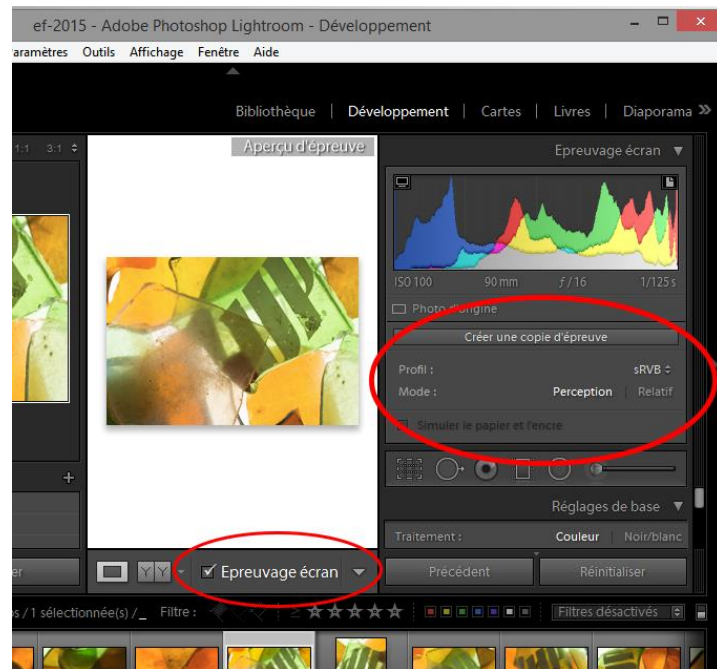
ef-2015 - Adobe Photoshop Lightroom - Développement

aramètres Outils Affichage Fenêtre Aide

Bibliothèque | Développement | Cartes | Livres | Diaporama »

1:1 3:1

Aperçu d'épreuve

Epreuvage écran

ISO 100 90 mm f / 16 1/125 s

Photo d'origine

Créer une copie d'épreuve

Profil : sRVB

Mode : Perception Relatif

Simuler le papier et l'encre

Réglages de base

Traitement : Couleur Noir/blanc

er

Epreuvage écran

Précédent Réinitialiser

s / 1 sélectionnée(s) / Filtre :

Filtres désactivés